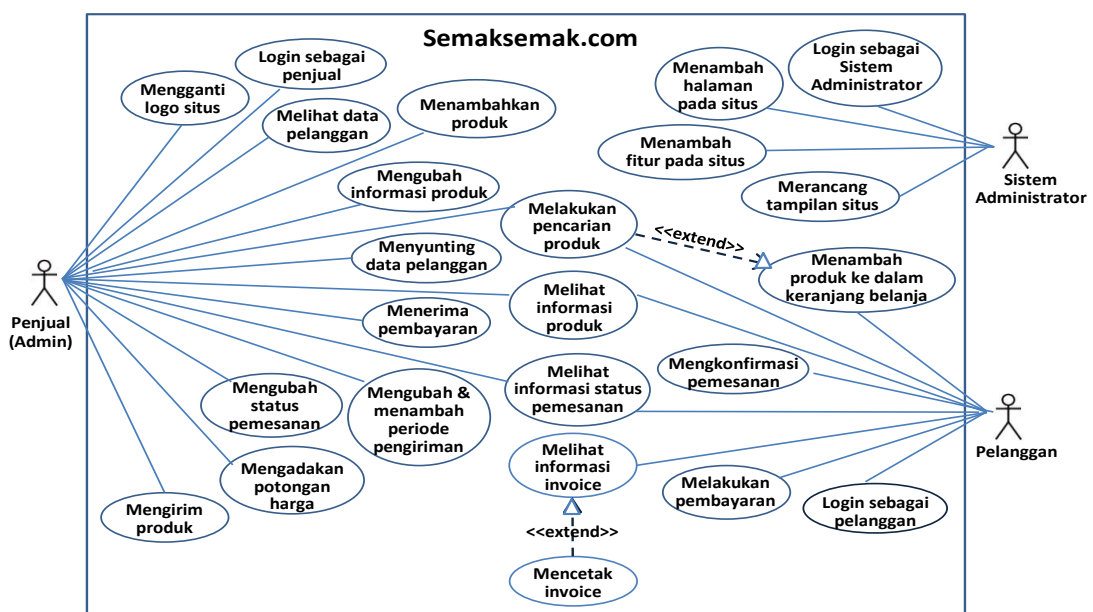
Semaksemak.com

Login sebagai penjual

Mengganti logo situs

Melihat data pelanggan

Menambahkan produk

Mengubah informasi produk

Menyunting data pelanggan

Menerima pembayaran

Mengubah status pemesanan

Mengubah & menambah periode pengiriman

Mengadakan potongan harga

Mengirim produk

Melakukan pencarian produk

<<extend>>

Melihat informasi produk

Melihat informasi status pemesanan

Melihat informasi invoice

<<extend>>

Mencetak invoice

Menambah halaman pada situs

Login sebagai Sistem Administrator

Menambah fitur pada situs

Merancang tampilan situs

Menambah produk ke dalam keranjang belanja

Mengkonfirmasi pemesanan

Melakukan pembayaran

Login sebagai pelanggan

Penjual (Admin)

Sistem Administrator

Pelanggan